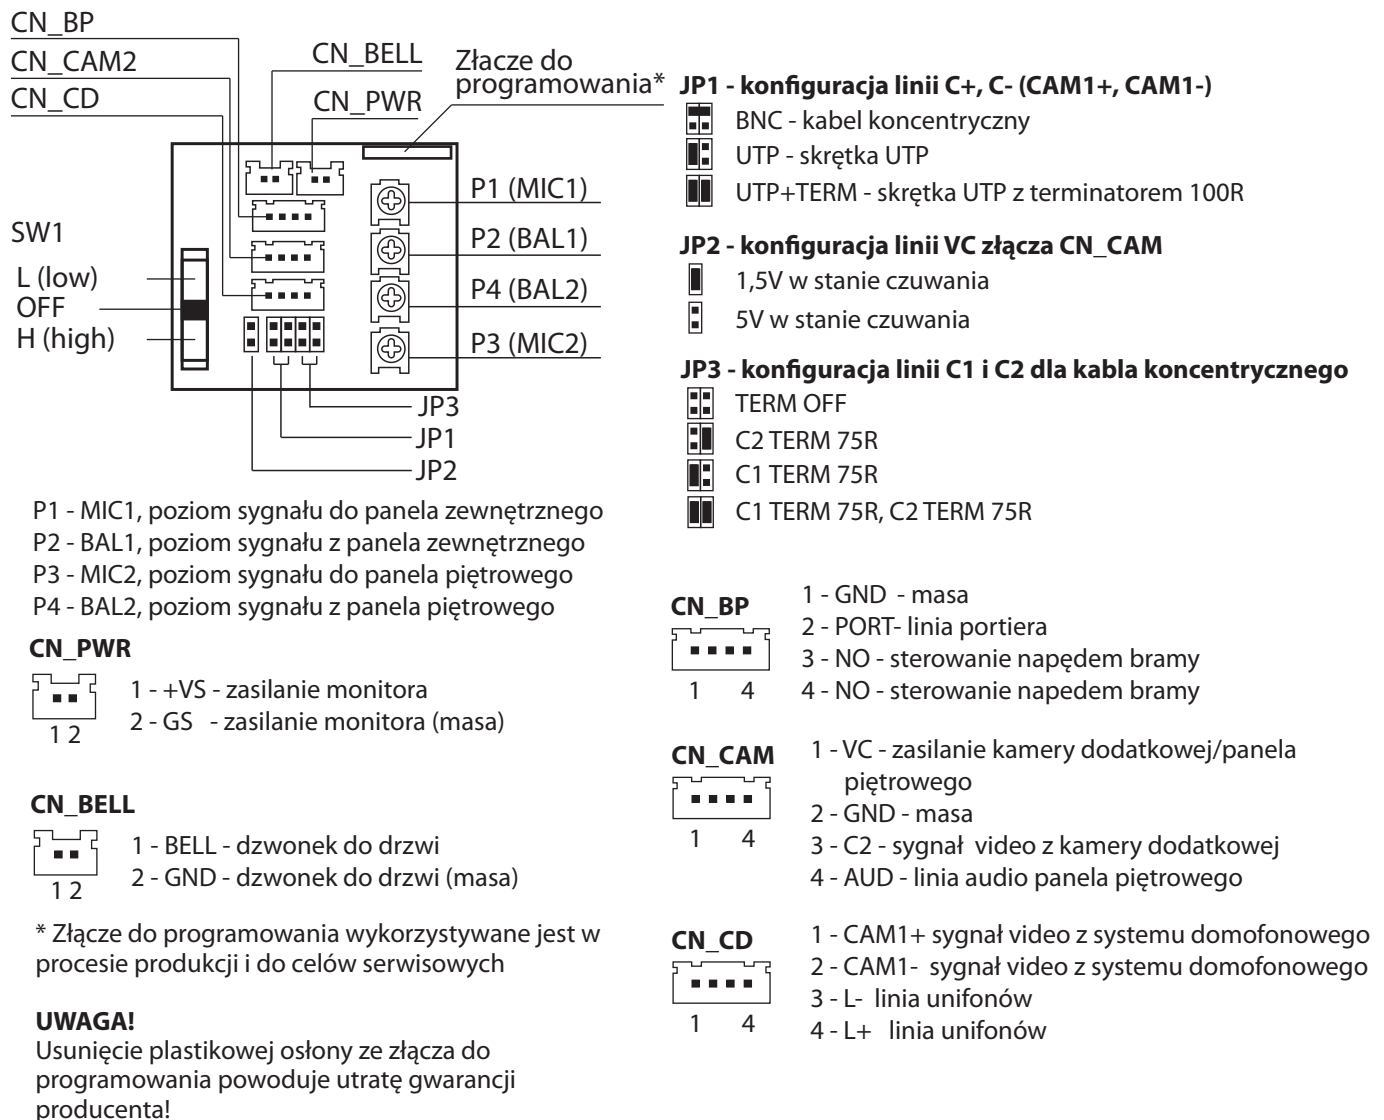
CN_BP
CN_CAM2
CN_CD
CN_BELL
CN_PWR
Złacze do programowania*
SW1
L (low)
OFF
H (high)
P1 (MIC1)
P2 (BAL1)
P4 (BAL2)
P3 (MIC2)
JP3
JP1
JP2

P1 - MIC1, poziom sygnału do panela zewnętrznego
P2 - BAL1, poziom sygnału z panela zewnętrznego
P3 - MIC2, poziom sygnału do panela piętrowego
P4 - BAL2, poziom sygnału z panela piętrowego

**CN_PWR**
1 2
1 - +VS - zasilanie monitora
2 - GS - zasilanie monitora (masa)

**CN_BELL**
1 2
1 - BELL - dzwonek do drzwi
2 - GND - dzwonek do drzwi (masa)

* Złącze do programowania wykorzystywane jest w procesie produkcji i do celów serwisowych

**UWAGA!**
Usunięcie plastikowej osłony ze złącza do programowania powoduje utratę gwarancji producenta!

**JP1 - konfiguracja linii C+, C- (CAM1+, CAM1-)**
BNC - kabel koncentryczny
UTP - skrętka UTP
UTP+TERM - skrętka UTP z terminatorem 100R

**JP2 - konfiguracja linii VC złącza CN_CAM**
1,5V w stanie czuwania
5V w stanie czuwania

**JP3 - konfiguracja linii C1 i C2 dla kabla koncentrycznego**
TERM OFF
C2 TERM 75R
C1 TERM 75R
C1 TERM 75R, C2 TERM 75R

**CN_BP**
1 4
1 - GND - masa
2 - PORT- linia portiera
3 - NO - sterowanie napędem bramy
4 - NO - sterowanie napedem bramy

**CN_CAM**
1 4
1 - VC - zasilanie kamery dodatkowej/panela piętrowego
2 - GND - masa
3 - C2 - sygnał video z kamery dodatkowej
4 - AUD - linia audio panela piętrowego

**CN_CD**
1 4
1 - CAM1+ sygnał video z systemu domofonowego
2 - CAM1- sygnał video z systemu domofonowego
3 - L- linia unifonów
4 - L+ linia unifonów